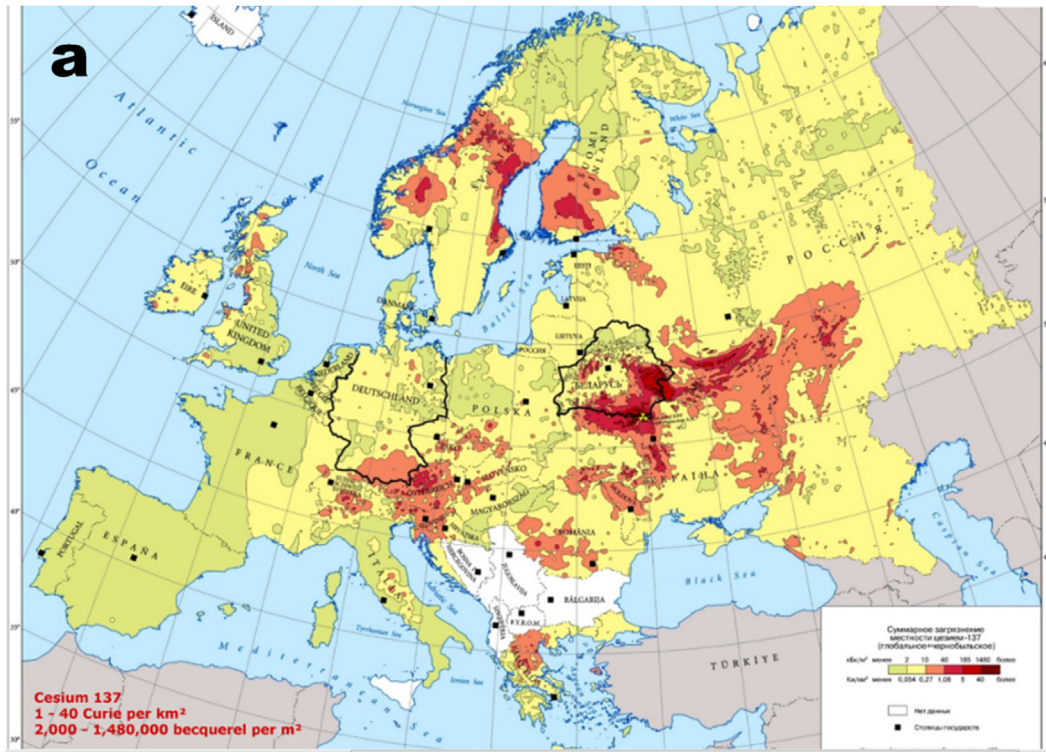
a

ISLAND

Atlantic Ocean

Norwegian Sea

White Sea

SUOMI FINLAND

North Sea

EIRE

UNITED KINGDOM

DANMARK

Baltic Sea

EESTI

LATVIA

LIETUVA

РОССИЯ

РОССИЯ

БЕЛАРУСЬ

NEDERLAND

BELGIQUE

DEUTSCHLAND

POLSKA

FRANCE

УКРАЇНА

SLOVENSKO

MAGYARORSZÁG

ROMANIA

ESPAÑA

PORTUGAL

ITALIA

BOSNIA HERCEGOVINA

JUGOSLAVIA

BĂLGARIA

F.Y.R.O.M.

Black Sea

Caspian Sea

Tyrrhenian Sea

Adriatic Sea

Mediterranean Sea

Ionian Sea

TÜRKIYE

55°

50°

45°

40°

35°

30°

Суммарное загрязнение местности цезием-137 (глобальное+чернобыльское)

| кБк/м² | менее | 2 | 10 | 40 | 185 | 1480 | более |
|---|---|---|---|---|---|---|---|
| Ки/км² | менее | 0,054 | 0,27 | 1,08 | 5 | 40 | более |

Нет данных

Столицы государств

Cesium 137
1 - 40 Curie per km²
2,000 - 1,480,000 becquerel per m²